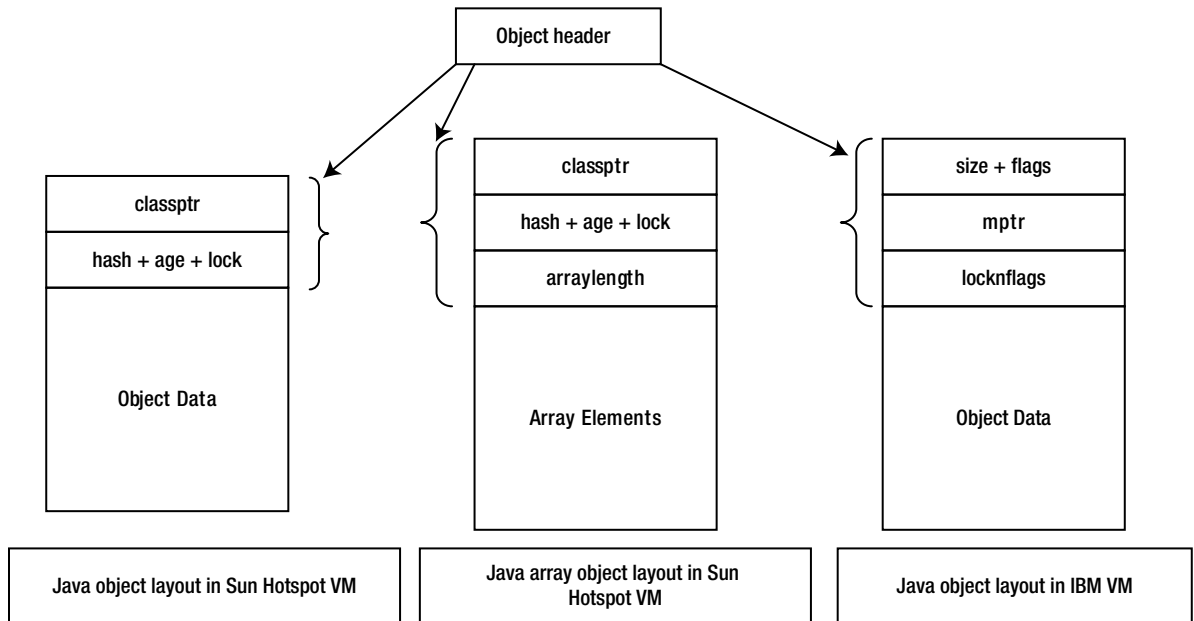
Object header

classptr

hash + age + lock

Object Data

classptr

hash + age + lock

arraylength

Array Elements

size + flags

mptr

locknflags

Object Data

Java object layout in Sun Hotspot VM

Java array object layout in Sun Hotspot VM

Java object layout in IBM VM